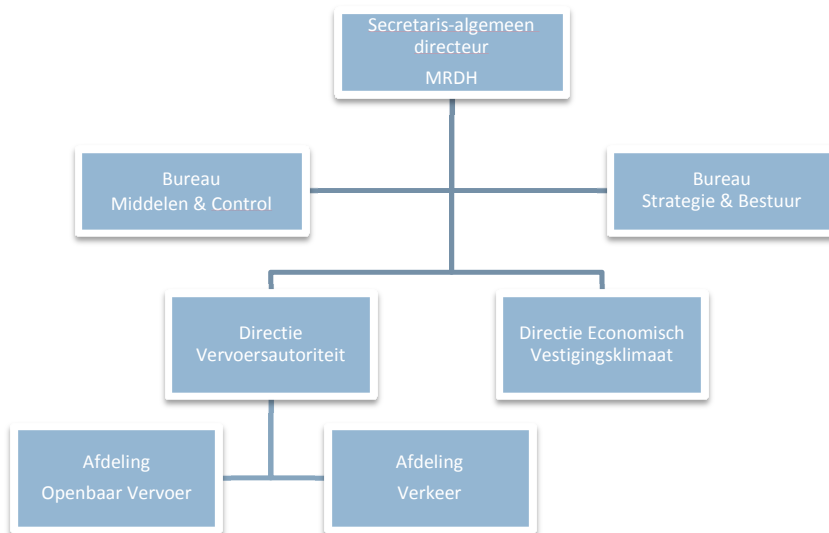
Secretaris-algemeen directeur
MRDH

Bureau
Middelen & Control

Bureau
Strategie & Bestuur

Directie
Vervoersautoriteit

Directie Economisch
Vestigingsklimaat

Afdeling
Openbaar Vervoer

Afdeling
Verkeer